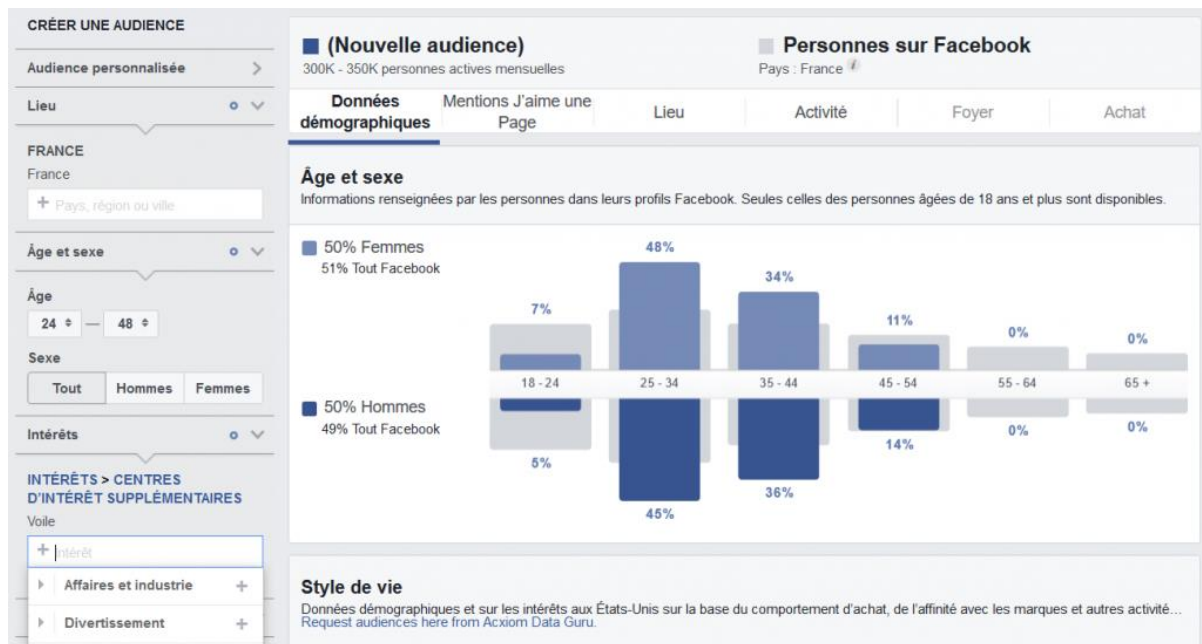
CRÉER UNE AUDIENCE

Audience personnalisée

Lieu

FRANCE
France

+ Pays, région ou ville

Âge et sexe

Âge
24 — 48

Sexe
Tout | Hommes | Femmes

Intérêts

INTÉRÊTS > CENTRES D'INTÉRÊT SUPPLÉMENTAIRES
Voile

+ Intérêt

Affaires et industrie +

Divertissement +

(Nouvelle audience)
300K - 350K personnes actives mensuelles

Personnes sur Facebook
Pays : France

Données démographiques | Mentions J'aime une Page | Lieu | Activité | Foyer | Achat

Âge et sexe
Informations renseignées par les personnes dans leurs profils Facebook. Seules celles des personnes âgées de 18 ans et plus sont disponibles.

50% Femmes
51% Tout Facebook

7% 48% 34% 11% 0% 0%

18 - 24 | 25 - 34 | 35 - 44 | 45 - 54 | 55 - 64 | 65 +

50% Hommes
49% Tout Facebook

5% 45% 36% 14% 0% 0%

Style de vie
Données démographiques et sur les intérêts aux États-Unis sur la base du comportement d'achat, de l'affinité avec les marques et autres activité…
Request audiences here from Acxiom Data Guru.